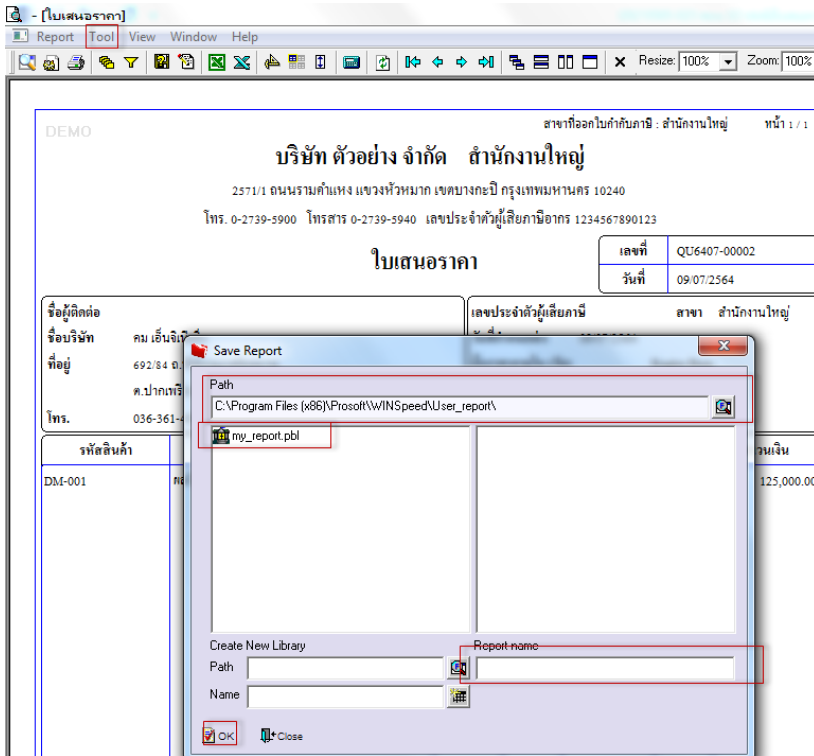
- [ใบเสนอราคา]

Report Tool View Window Help

Resize: 100% Zoom: 100%

DEMO

สาขาที่ออกใบกำกับภาษี : สำนักงานใหญ่ หน้า 1 / 1

บริษัท ตัวอย่าง จำกัด สำนักงานใหญ่

2571/1 ถนนรามคำแหง แขวงหัวหมาก เขตบางกะปิ กรุงเทพมหานคร 10240

โทร. 0-2739-5900 โทรสาร 0-2739-5940 เลขประจำตัวผู้เสียภาษีอากร 1234567890123

ใบเสนอราคา

| เลขที่ | QU6407-00002 |
|---|---|
| วันที่ | 09/07/2564 |

ชื่อผู้ติดต่อ

ชื่อบริษัท คม เอ็นจิเนี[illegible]

ที่อยู่ 692/84 ถ.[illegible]

ต.ปากเพร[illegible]

โทร. 036-361-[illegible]

เลขประจำตัวผู้เสียภาษี สาขา สำนักงานใหญ่

รหัสสินค้า

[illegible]วนเงิน

DM-001

125,000.0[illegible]

Save Report

Path

C:\Program Files (x86)\Prosoft\WINSpeed\User_report\

my_report.pbl

Create New Library

Path

Name

Report name

OK

Close